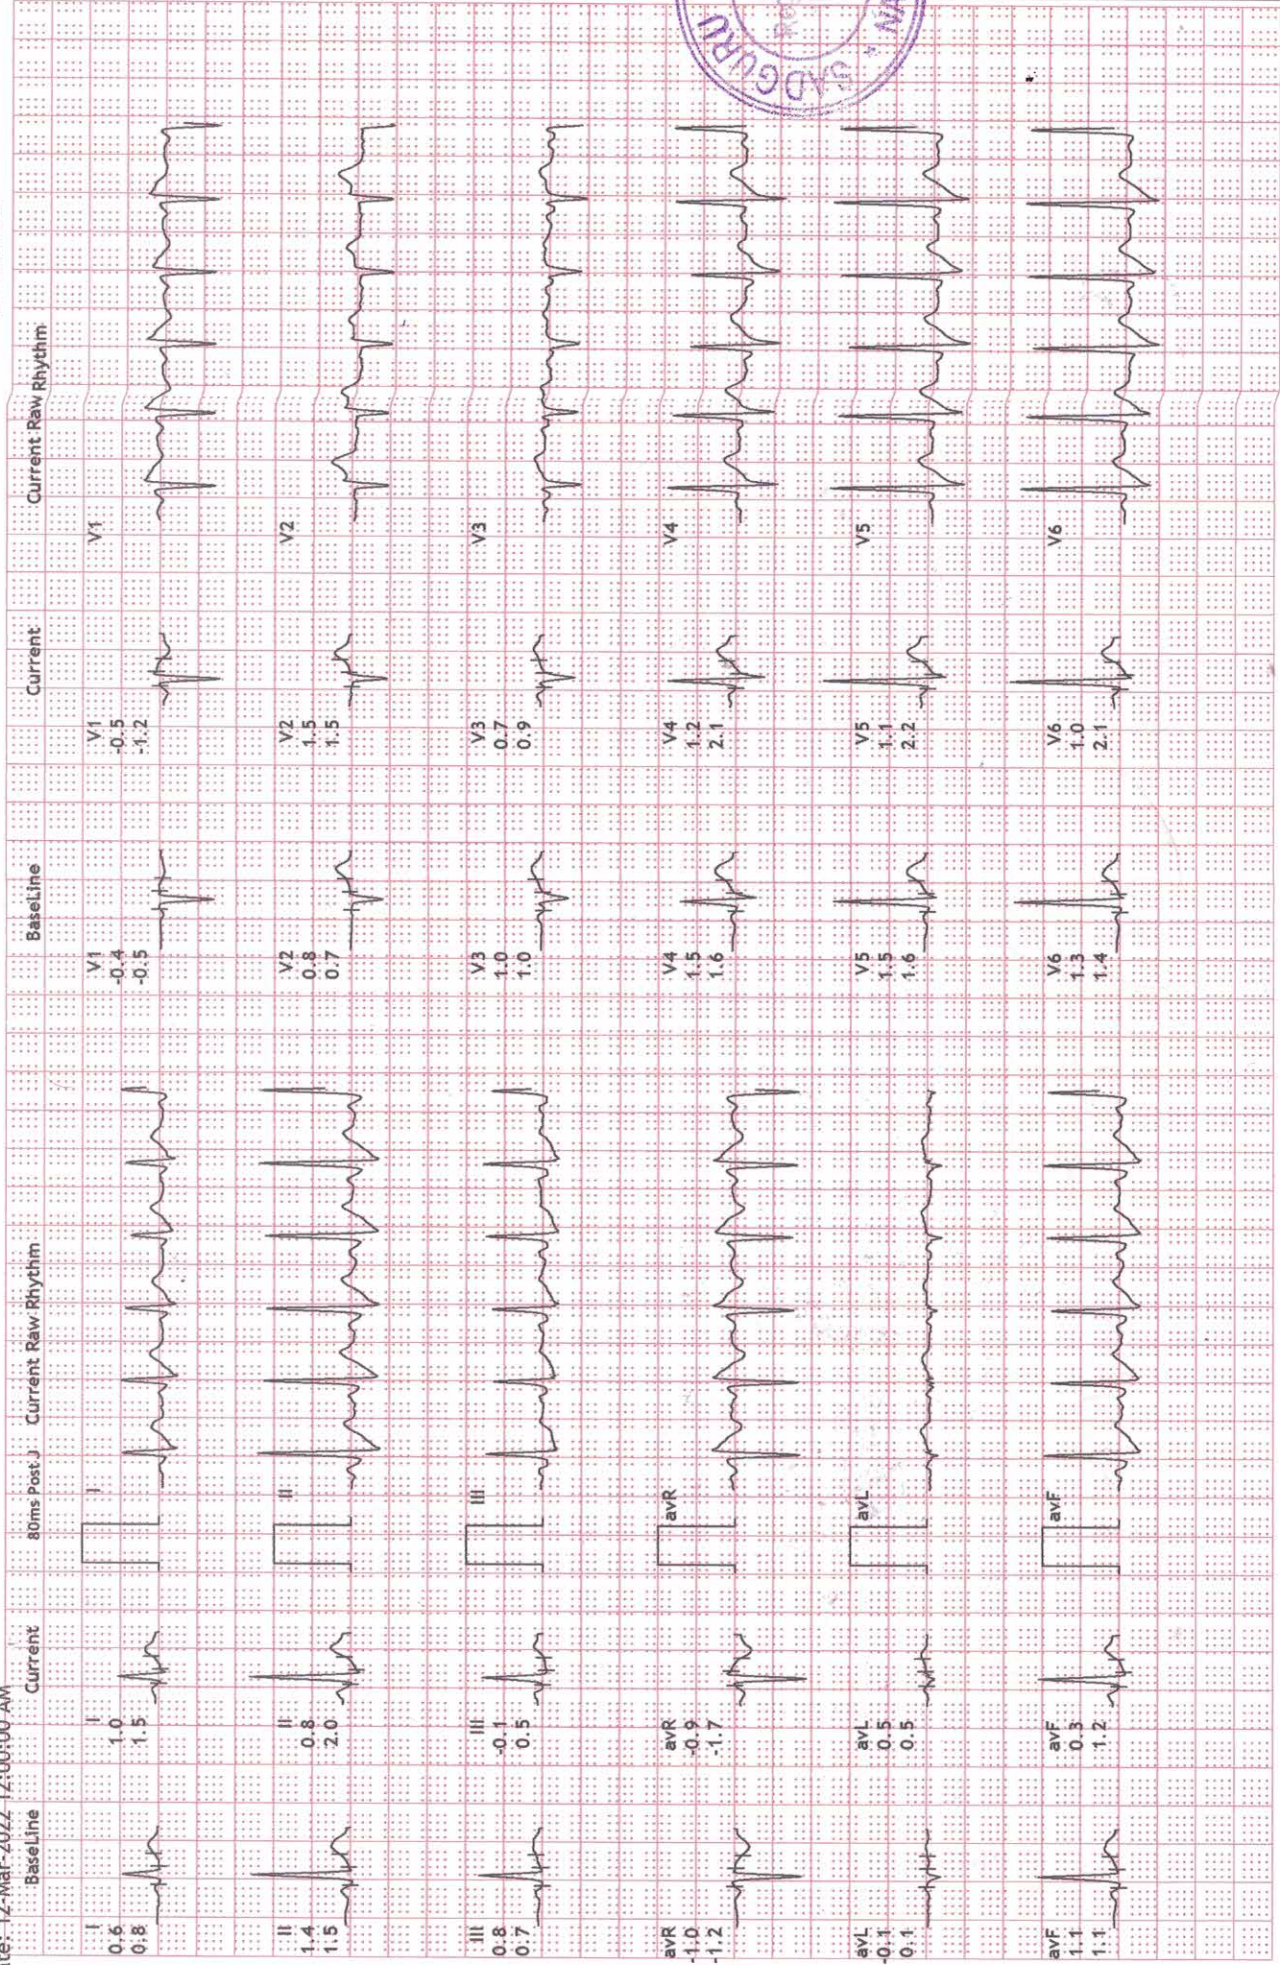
ate: 12-Mar-2022 12:00:00 AM

Baseline Current 80ms Post J Current Raw Rhythm

I
0.6
0.8

I
1.0
1.5

I

II
1.4
1.5

II
0.8
2.0

II

III
0.8
0.7

III
-0.1
0.5

III

avR
-1.0
-1.2

avR
-0.9
-1.7

avR

avL
-0.1
0.1

avL
0.5
0.5

avL

avF
1.1
1.1

avF
0.3
1.2

avF

BaseLine Current Current Raw Rhythm

V1
-0.4
-0.5

V1
-0.5
-1.2

V1

V2
0.8
0.7

V2
1.5
1.5

V2

V3
1.0
1.0

V3
0.7
0.9

V3

V4
1.5
1.6

V4
1.2
2.1

V4

V5
1.5
1.6

V5
1.1
2.2

V5

V6
1.3
1.4

V6
1.0
2.1

V6

SADGURU